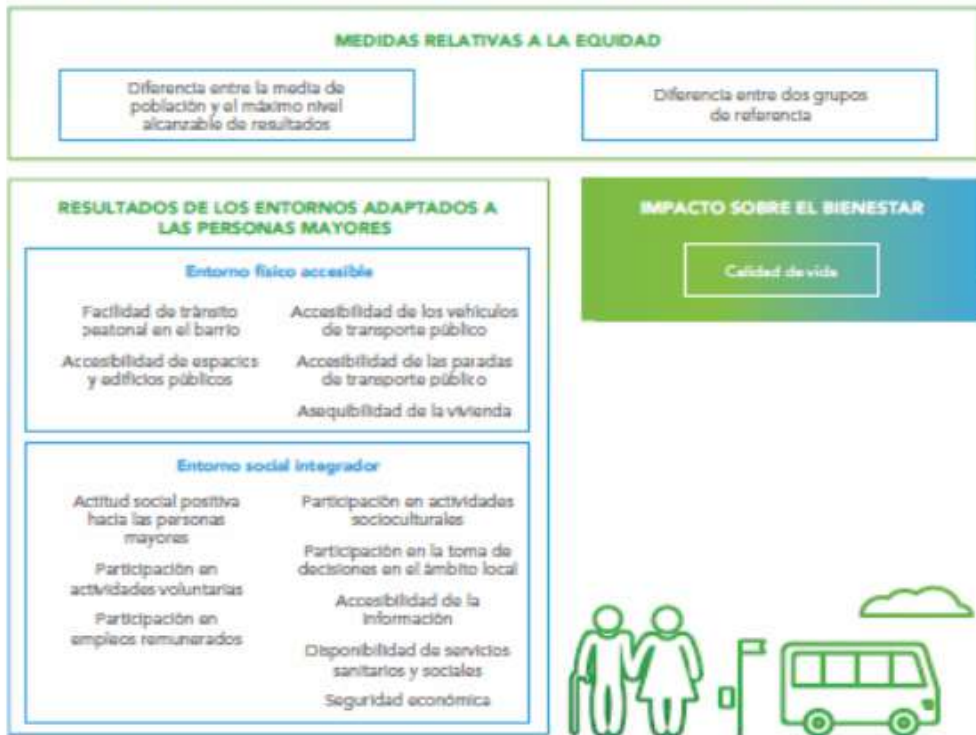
MEDIDAS RELATIVAS A LA EQUIDAD

Diferencia entre la media de población y el máximo nivel alcanzable de resultados

Diferencia entre dos grupos de referencia

RESULTADOS DE LOS ENTORNOS ADAPTADOS A LAS PERSONAS MAYORES

Entorno físico accesible

Facilidad de tránsito peatonal en el barrio

Accesibilidad de espacios y edificios públicos

Accesibilidad de los vehículos de transporte público

Accesibilidad de las paradas de transporte público

Asequibilidad de la vivienda

Entorno social integrador

Actitud social positiva hacia las personas mayores

Participación en actividades voluntarias

Participación en empleos remunerados

Participación en actividades socioculturales

Participación en la toma de decisiones en el ámbito local

Accesibilidad de la información

Disponibilidad de servicios sanitarios y sociales

Seguridad económica

IMPACTO SOBRE EL BIENESTAR

Calidad de vida